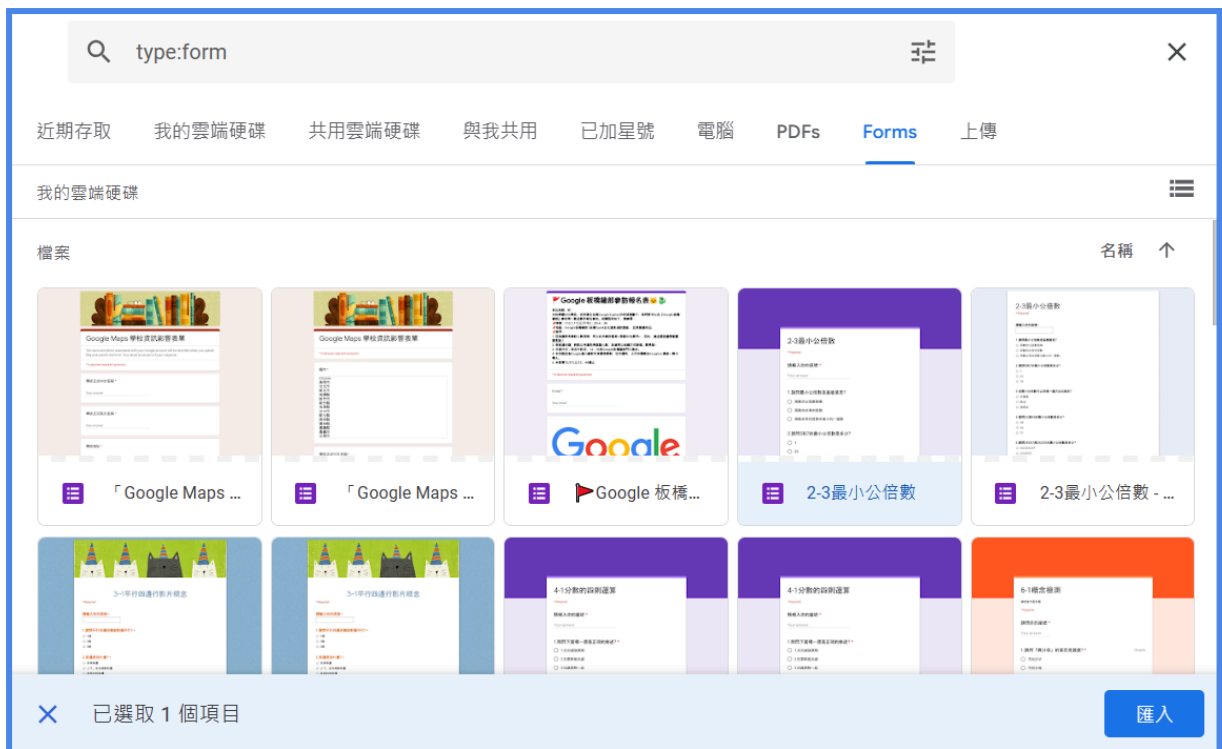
type:form

近期存取 我的雲端硬碟 共用雲端硬碟 與我共用 已加星號 電腦 PDFs Forms 上傳

我的雲端硬碟

檔案

名稱

Google Maps 學校資訊彩響表單

Google Maps 學校資訊彩響表單

Google 板橋總部參觀報名表

2-3最小公倍數

2-3最小公倍數

「Google Maps ...

「Google Maps ...

Google 板橋...

2-3最小公倍數

2-3最小公倍數 - ...

3-1平行四邊行影片輔念

3-1平行四邊行影片輔念

4-1分數的四則運算

4-1分數的四則運算

6-1概念檢測

已選取 1 個項目

匯入